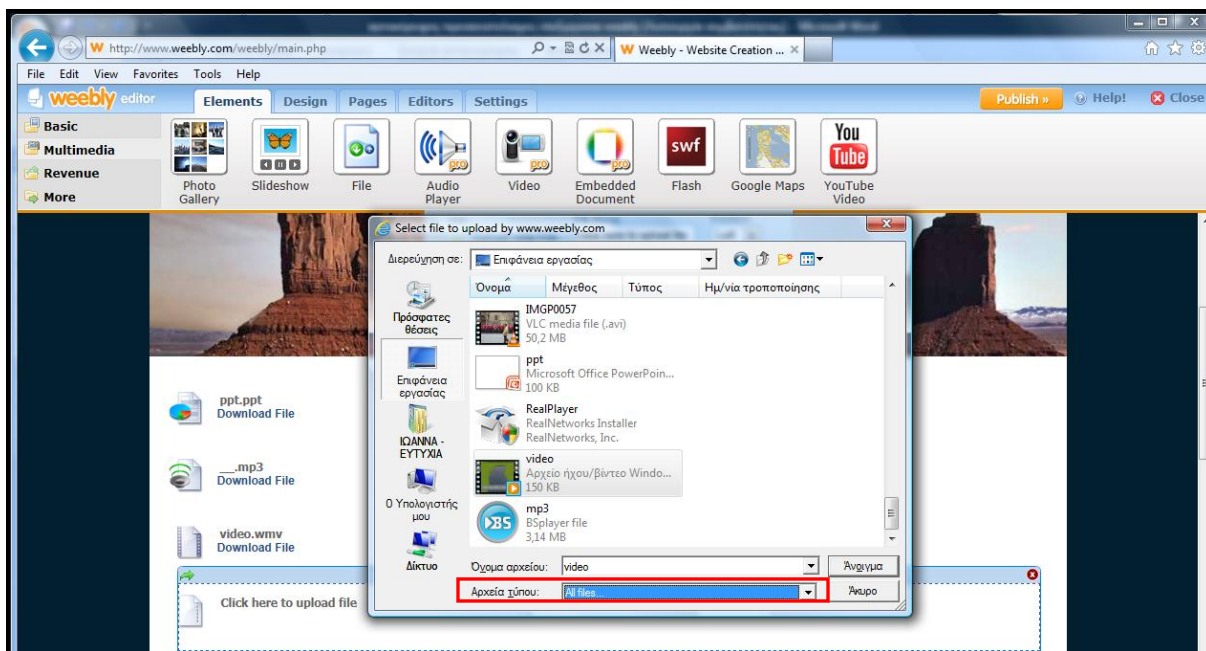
http://www.weebly.com/weebly/main.php
Weebly - Website Creation ...
File Edit View Favorites Tools Help
weebly editor
Elements Design Pages Editors Settings
Publish »
Help!
Close
Basic
Multimedia
Revenue
More
Photo Gallery
Slideshow
File
Audio Player
Video
Embedded Document
swf
Flash
Google Maps
You Tube
YouTube Video

Select file to upload by www.weebly.com
Διερεύνηση σε: Επιφάνεια εργασίας
Όνομα Μέγεθος Τύπος Ημ/νία τροποποίησης
Πρόσφατες θέσεις
Επιφάνεια εργασίας
ΙΩΑΝΝΑ - ΕΥΤΥΧΙΑ
Ο Υπολογιστής μου
Δίκτυο
IMGP0057
VLC media file (.avi)
50,2 MB
ppt
Microsoft Office PowerPoin...
100 KB
RealPlayer
RealNetworks Installer
RealNetworks, Inc.
video
Αρχείο ήχου/βίντεο Windo...
150 KB
mp3
BSplayer file
3,14 MB
Όνομα αρχείου: video
Άνοιγμα
Αρχεία τύπου: All files...
Άκυρο

ppt.ppt
Download File
__.mp3
Download File
video.wmv
Download File
Click here to upload file